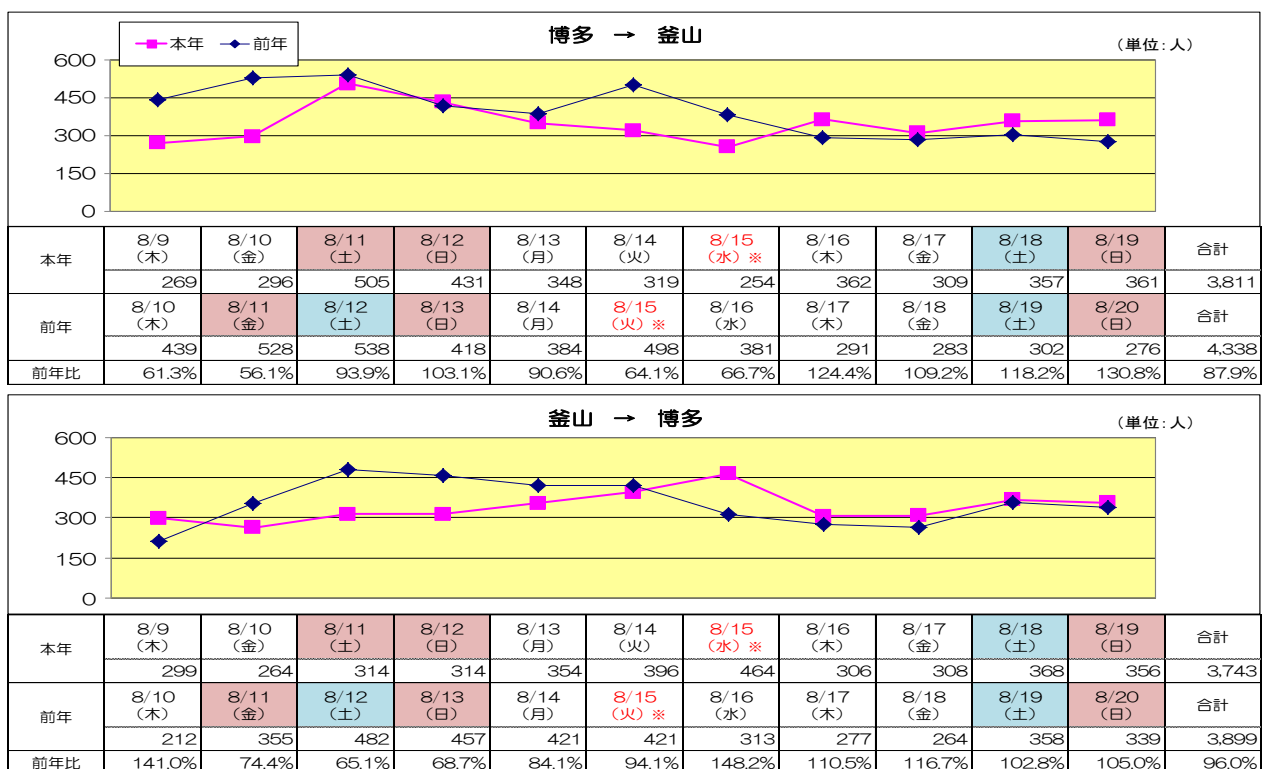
本年 前年

博多 → 釜山

（単位：人）

600
450
300
150
0

| | 8/9（木） | 8/10（金） | 8/11（土） | 8/12（日） | 8/13（月） | 8/14（火） | 8/15（水）※ | 8/16（木） | 8/17（金） | 8/18（土） | 8/19（日） | 合計 |
|---|---|---|---|---|---|---|---|---|---|---|---|---|
| 本年 | 269 | 296 | 505 | 431 | 348 | 319 | 254 | 362 | 309 | 357 | 361 | 3,811 |
| | 8/10（木） | 8/11（金） | 8/12（土） | 8/13（日） | 8/14（月） | 8/15（火）※ | 8/16（水） | 8/17（木） | 8/18（金） | 8/19（土） | 8/20（日） | 合計 |
| 前年 | 439 | 528 | 538 | 418 | 384 | 498 | 381 | 291 | 283 | 302 | 276 | 4,338 |
| 前年比 | 61.3% | 56.1% | 93.9% | 103.1% | 90.6% | 64.1% | 66.7% | 124.4% | 109.2% | 118.2% | 130.8% | 87.9% |

釜山 → 博多

（単位：人）

600
450
300
150
0

| | 8/9（木） | 8/10（金） | 8/11（土） | 8/12（日） | 8/13（月） | 8/14（火） | 8/15（水）※ | 8/16（木） | 8/17（金） | 8/18（土） | 8/19（日） | 合計 |
|---|---|---|---|---|---|---|---|---|---|---|---|---|
| 本年 | 299 | 264 | 314 | 314 | 354 | 396 | 464 | 306 | 308 | 368 | 356 | 3,743 |
| | 8/10（木） | 8/11（金） | 8/12（土） | 8/13（日） | 8/14（月） | 8/15（火）※ | 8/16（水） | 8/17（木） | 8/18（金） | 8/19（土） | 8/20（日） | 合計 |
| 前年 | 212 | 355 | 482 | 457 | 421 | 421 | 313 | 277 | 264 | 358 | 339 | 3,899 |
| 前年比 | 141.0% | 74.4% | 65.1% | 68.7% | 84.1% | 94.1% | 148.2% | 110.5% | 116.7% | 102.8% | 105.0% | 96.0% |